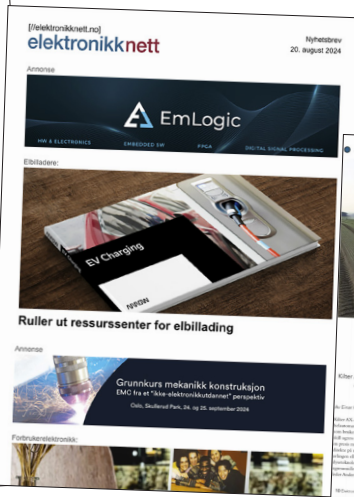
[//elektronikknett.no]
elektronikknett

Nyhetsbrev
20. august 2024

Annonse

EmLogic

HW & ELECTRONICS   EMBEDDED SW   FPGA   DIGITAL SIGNAL PROCESSING

Elbiladere:

EV Charging

Ruller ut ressurssenter for elbillading

Annonse

Grunnkurs mekanikk konstruksjon
EMC fra et "ikke-elektronikkutdannet" perspektiv
Oslo, Skullerud Park, 24. og 25. september 2024

Forbrukerelektronikk: